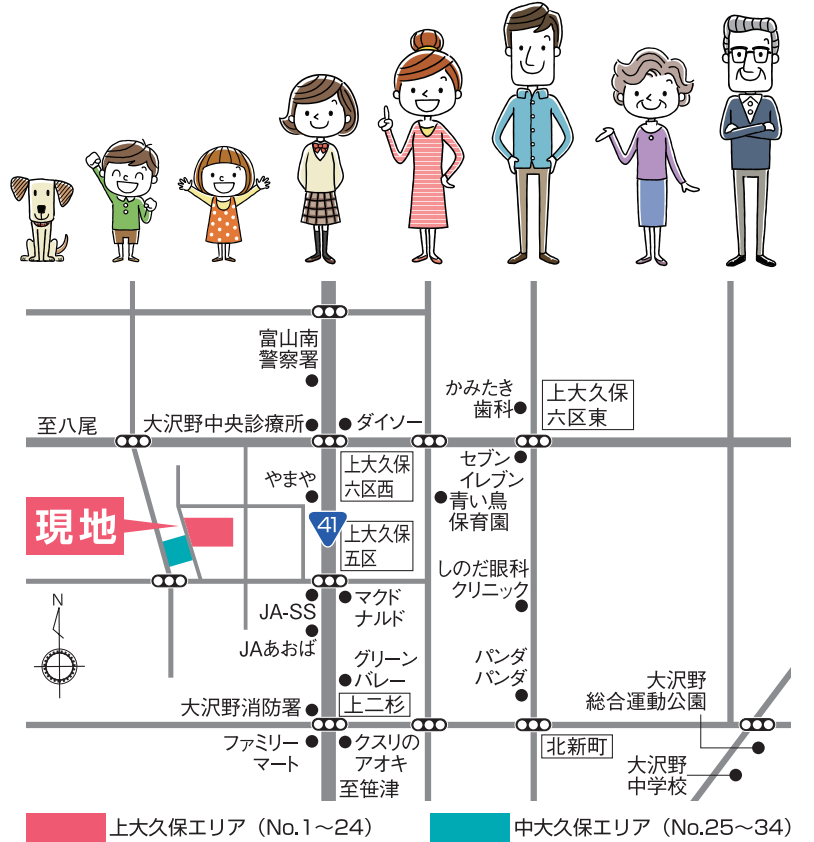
富山南
警察署

かみたき
歯科

上大久保
六区東

至八尾

大沢野中央診療所

ダイソー

やまや

上大久保
六区西

セブン
イレブン

青い鳥
保育園

現地

41

上大久保
五区

しのだ眼科
クリニック

N

マクド
ナルド

JA-SS

JAあおば

グリーン
バレー

パンダ
パンダ

大沢野
総合運動公園

大沢野消防署

上二杉

ファミリー
マート

クスリの
アオキ

北新町

大沢野
中学校

至笹津

上大久保エリア（No.1～24）

中大久保エリア（No.25～34）